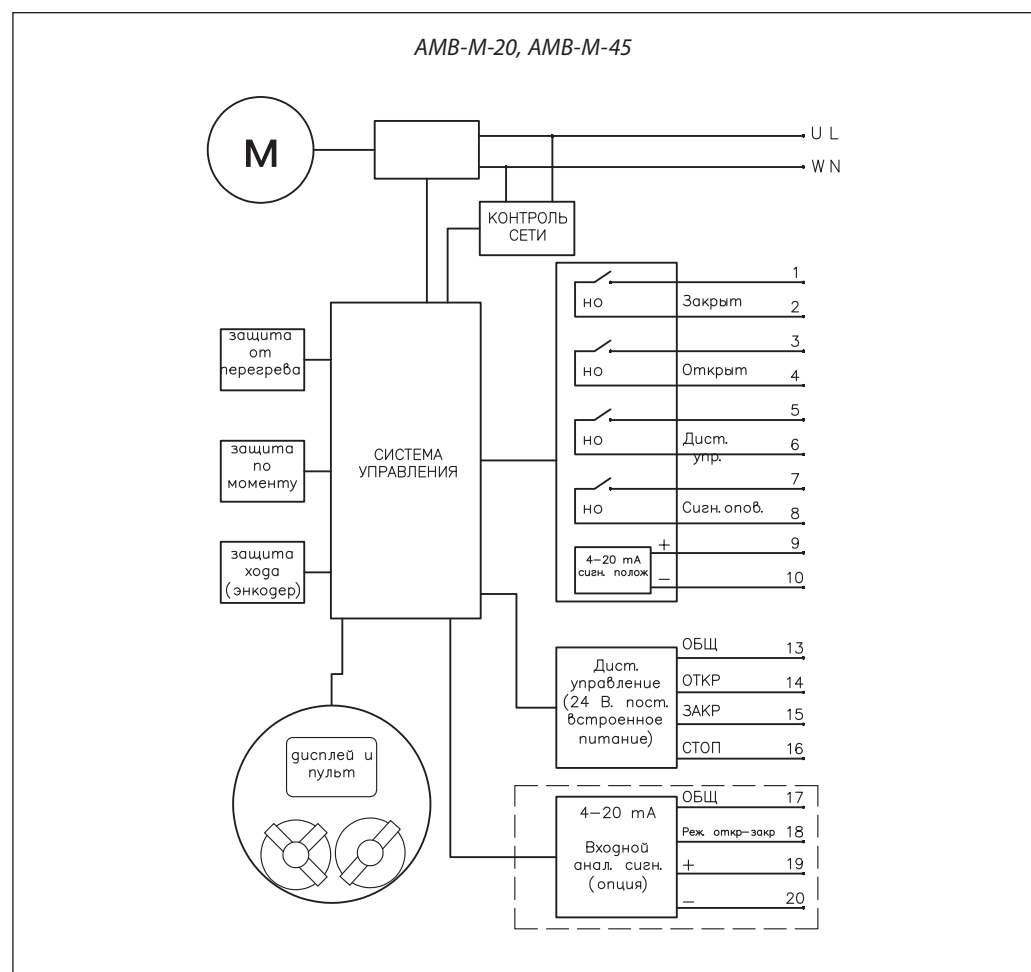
AMB-M-20, AMB-M-45

M

U L

W N

КОНТРОЛЬ СЕТИ

защита от перегрева

защита по моменту

защита хода (энкодер)

СИСТЕМА УПРАВЛЕНИЯ

дисплей и пульт

1
но
Закрыт
2

3
но
Открыт
4

5
но
Дист. упр.
6

7
но
Сигн. опов.
8

4–20 mA сигн. полож
+
9
–
10

Дист. управление (24 В. пост. встроенное питание)
ОБЩ 13
ОТКР 14
ЗАКР 15
СТОП 16

4–20 mA
Входной анал. сигн. (опция)
ОБЩ 17
Реж. откр-закр 18
+ 19
– 20